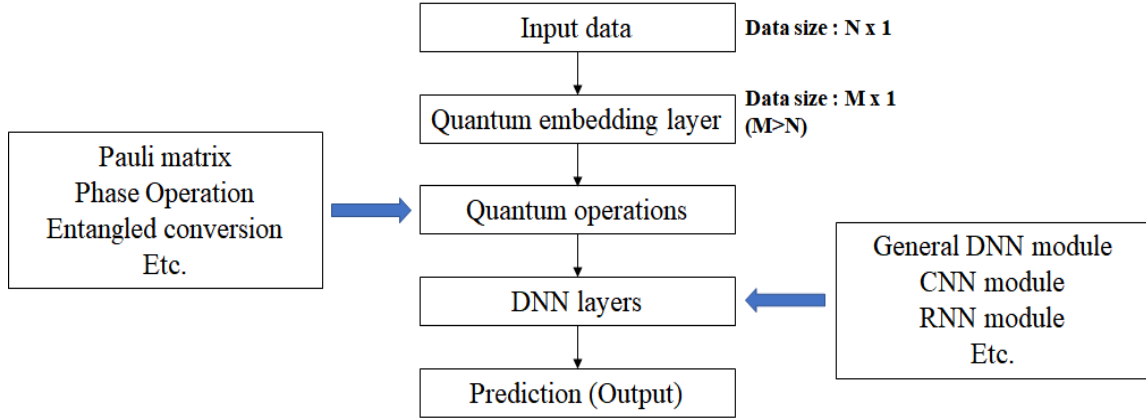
Input data

Data size : N x 1

Quantum embedding layer

Data size : M x 1
(M>N)

Pauli matrix
Phase Operation
Entangled conversion
Etc.

Quantum operations

General DNN module
CNN module
RNN module
Etc.

DNN layers

Prediction (Output)